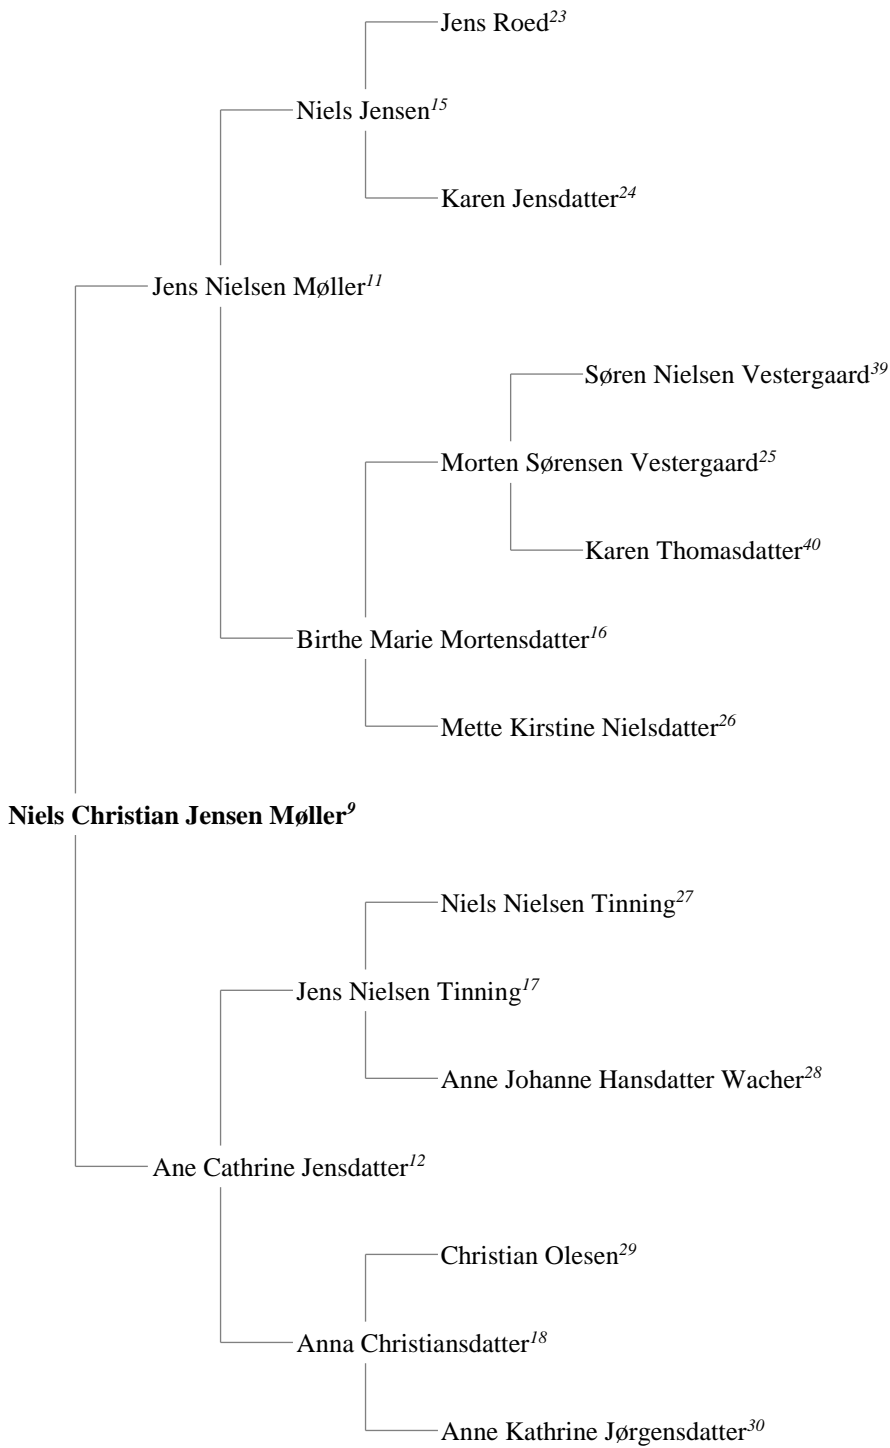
Jens Roed$^{23}$

Niels Jensen$^{15}$

Karen Jensdatter$^{24}$

Jens Nielsen Møller$^{11}$

Søren Nielsen Vestergaard$^{39}$

Morten Sørensen Vestergaard$^{25}$

Karen Thomasdatter$^{40}$

Birthe Marie Mortensdatter$^{16}$

Mette Kirstine Nielsdatter$^{26}$

**Niels Christian Jensen Møller$^{9}$**

Niels Nielsen Tinning$^{27}$

Jens Nielsen Tinning$^{17}$

Anne Johanne Hansdatter Wacher$^{28}$

Ane Cathrine Jensdatter$^{12}$

Christian Olesen$^{29}$

Anna Christiansdatter$^{18}$

Anne Kathrine Jørgensdatter$^{30}$